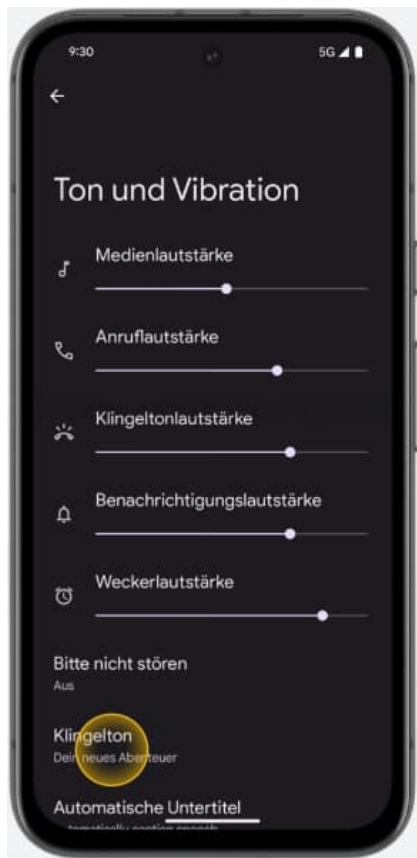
9:30
5G

Ton und Vibration

Medienlautstärke

Anruflautstärke

Klingeltonlautstärke

Benachrichtigungslautstärke

Weckerlautstärke

Bitte nicht stören
Aus

Klingelton
Dein neues Abenteuer

Automatische Untertitel
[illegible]